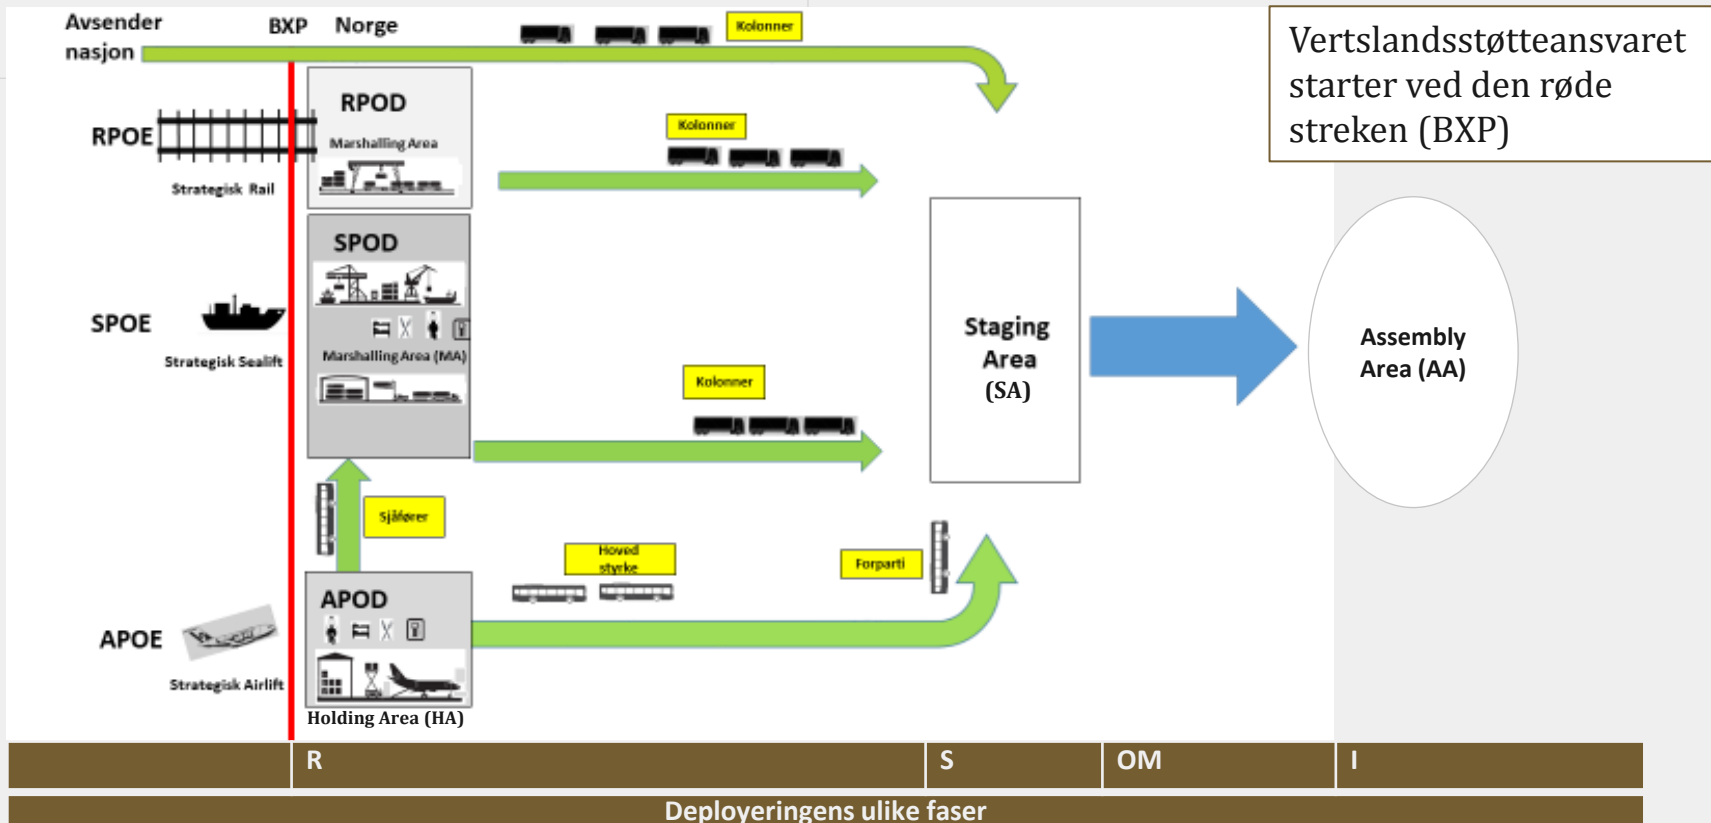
Avsender nasjon

BXP

Norge

Kolonner

Vertslandsstøtteansvaret starter ved den røde streken (BXP)

RPOE

Strategisk Rail

RPOD

Marshalling Area

Kolonner

SPOD

Marshalling Area (MA)

SPOE

Strategisk Sealift

Kolonner

Staging Area (SA)

Assembly Area (AA)

Sjåfører

Hoved styrke

Forparti

APOD

APOE

Strategisk Airlift

Holding Area (HA)

| | R | S | OM | I |
|---|---|---|---|---|

Deployeringens ulike faser